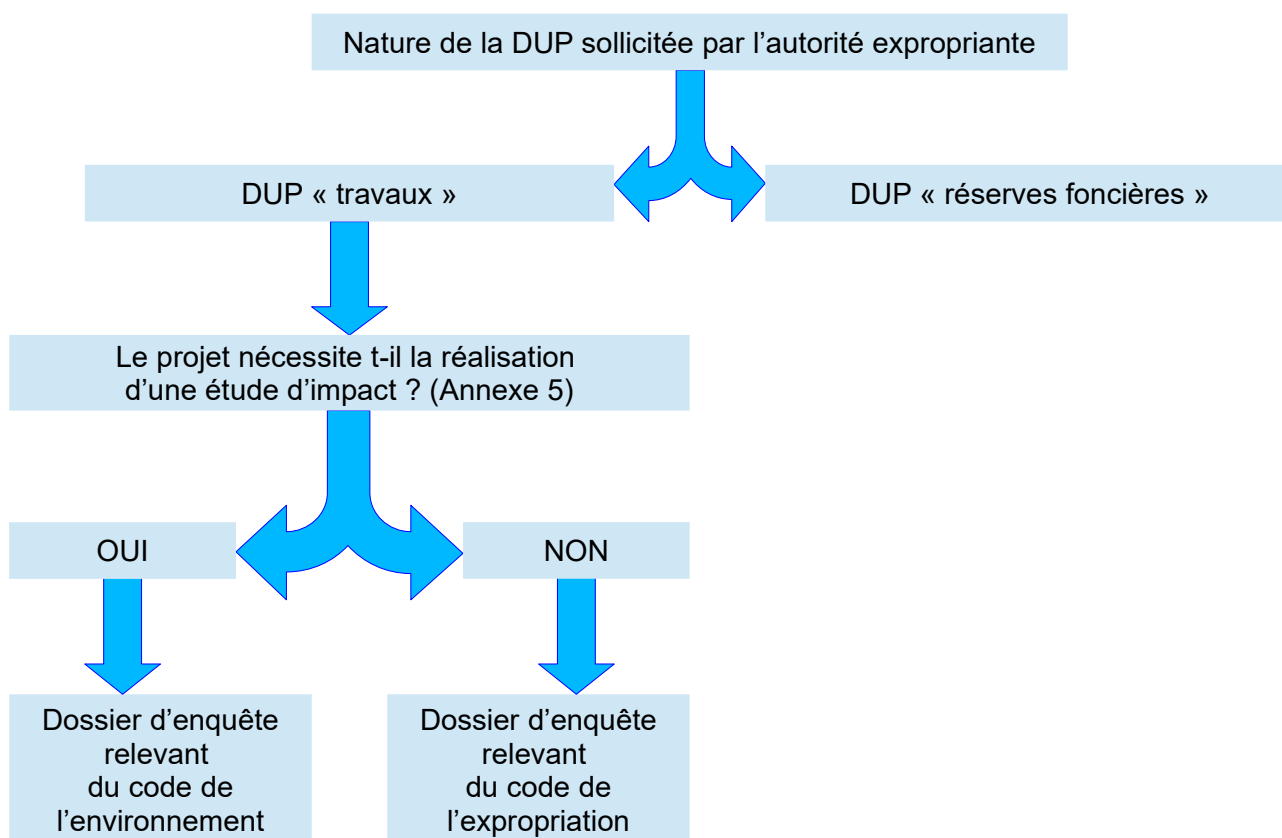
Nature de la DUP sollicitée par l’autorité expropriante

DUP « travaux »

DUP « réserves foncières »

Le projet nécessite t-il la réalisation d’une étude d’impact ? (Annexe 5)

OUI

NON

Dossier d’enquête relevant du code de l’environnement

Dossier d’enquête relevant du code de l’expropriation